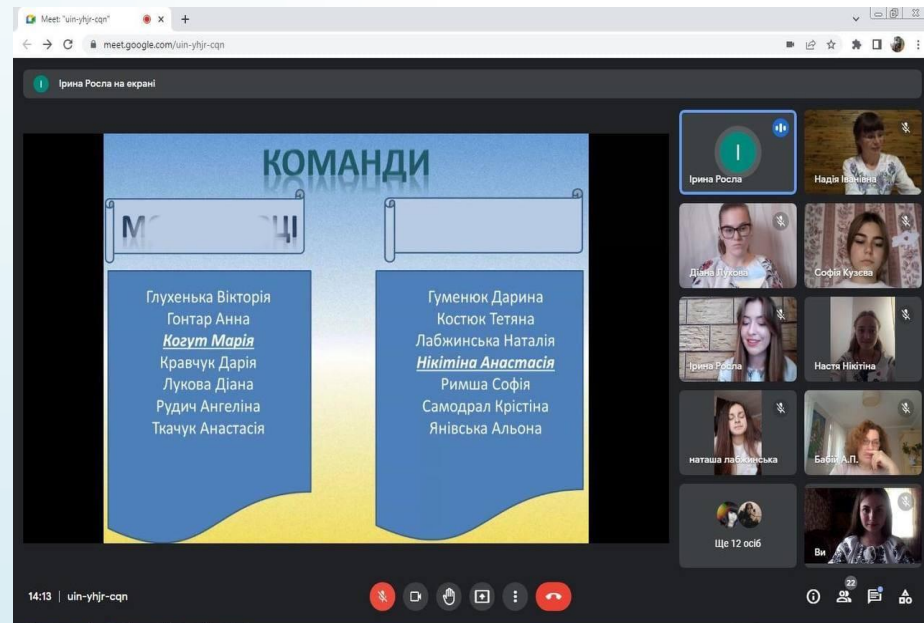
Meet: "uin-yhjr-cqn"

meet.google.com/uin-yhjr-cqn

Ірина Росла на екрані

КОМАНДИ

М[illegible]ЦІ

Глухенька Вікторія
Гонтар Анна
Когут Марія
Кравчук Дарія
Лукова Діана
Рудич Ангеліна
Ткачук Анастасія

Гуменюк Дарина
Костюк Тетяна
Лабжинська Наталія
Нікітіна Анастасія
Римша Софія
Самодрал Крістіна
Янівська Альона

Ірина Росла
Надія Іванівна
Діана Лукова
Софія Кузєва
Ірина Росла
Настя Нікітіна
наташа лабжинська
Бабій А.П.
Ще 12 осіб
Ви

14:13 | uin-yhjr-cqn

22